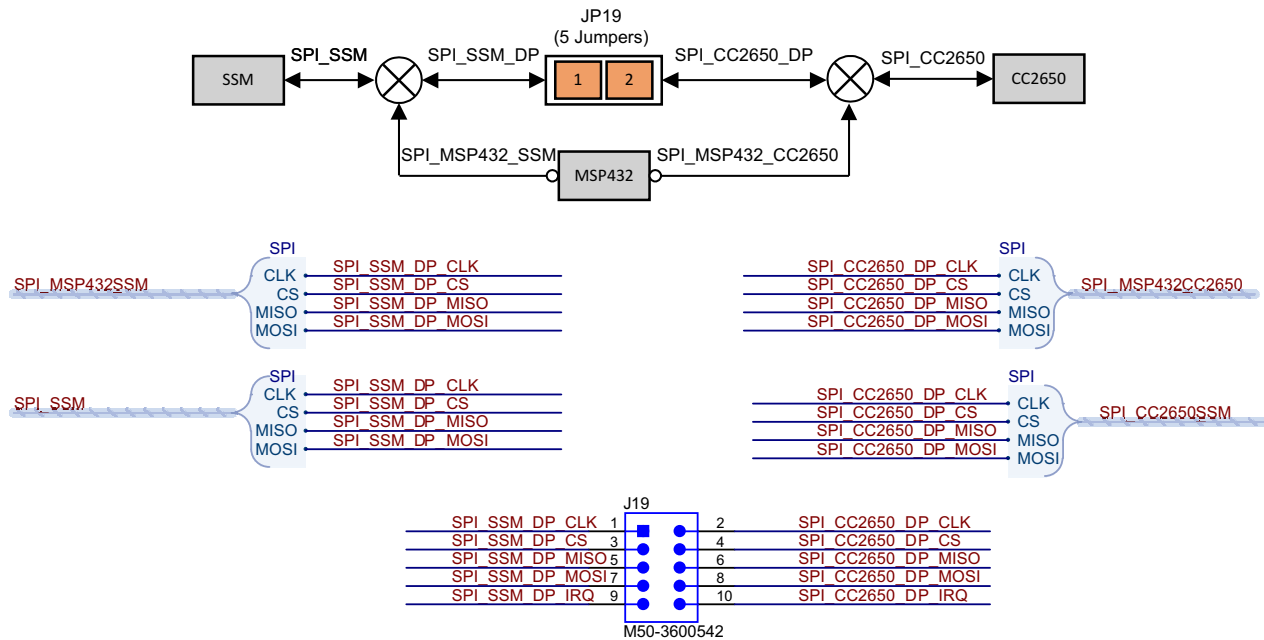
JP19
(5 Jumpers)

SSM SPI_SSM SPI_SSM_DP 1 2 SPI_CC2650_DP SPI_CC2650 CC2650

SPI_MSP432_SSM MSP432 SPI_MSP432_CC2650

SPI
SPI_MSP432SSM
CLK SPI_SSM_DP_CLK
CS SPI_SSM_DP_CS
MISO SPI_SSM_DP_MISO
MOSI SPI_SSM_DP_MOSI

SPI
SPI_CC2650_DP_CLK CLK
SPI_CC2650_DP_CS CS
SPI_CC2650_DP_MISO MISO
SPI_CC2650_DP_MOSI MOSI
SPI_MSP432CC2650

SPI
SPI_SSM
CLK SPI_SSM_DP_CLK
CS SPI_SSM_DP_CS
MISO SPI_SSM_DP_MISO
MOSI SPI_SSM_DP_MOSI

SPI
SPI_CC2650_DP_CLK CLK
SPI_CC2650_DP_CS CS
SPI_CC2650_DP_MISO MISO
SPI_CC2650_DP_MOSI MOSI
SPI_CC2650SSM

J19
SPI_SSM_DP_CLK 1 2 SPI_CC2650_DP_CLK
SPI_SSM_DP_CS 3 4 SPI_CC2650_DP_CS
SPI_SSM_DP_MISO 5 6 SPI_CC2650_DP_MISO
SPI_SSM_DP_MOSI 7 8 SPI_CC2650_DP_MOSI
SPI_SSM_DP_IRQ 9 10 SPI_CC2650_DP_IRQ
M50-3600542